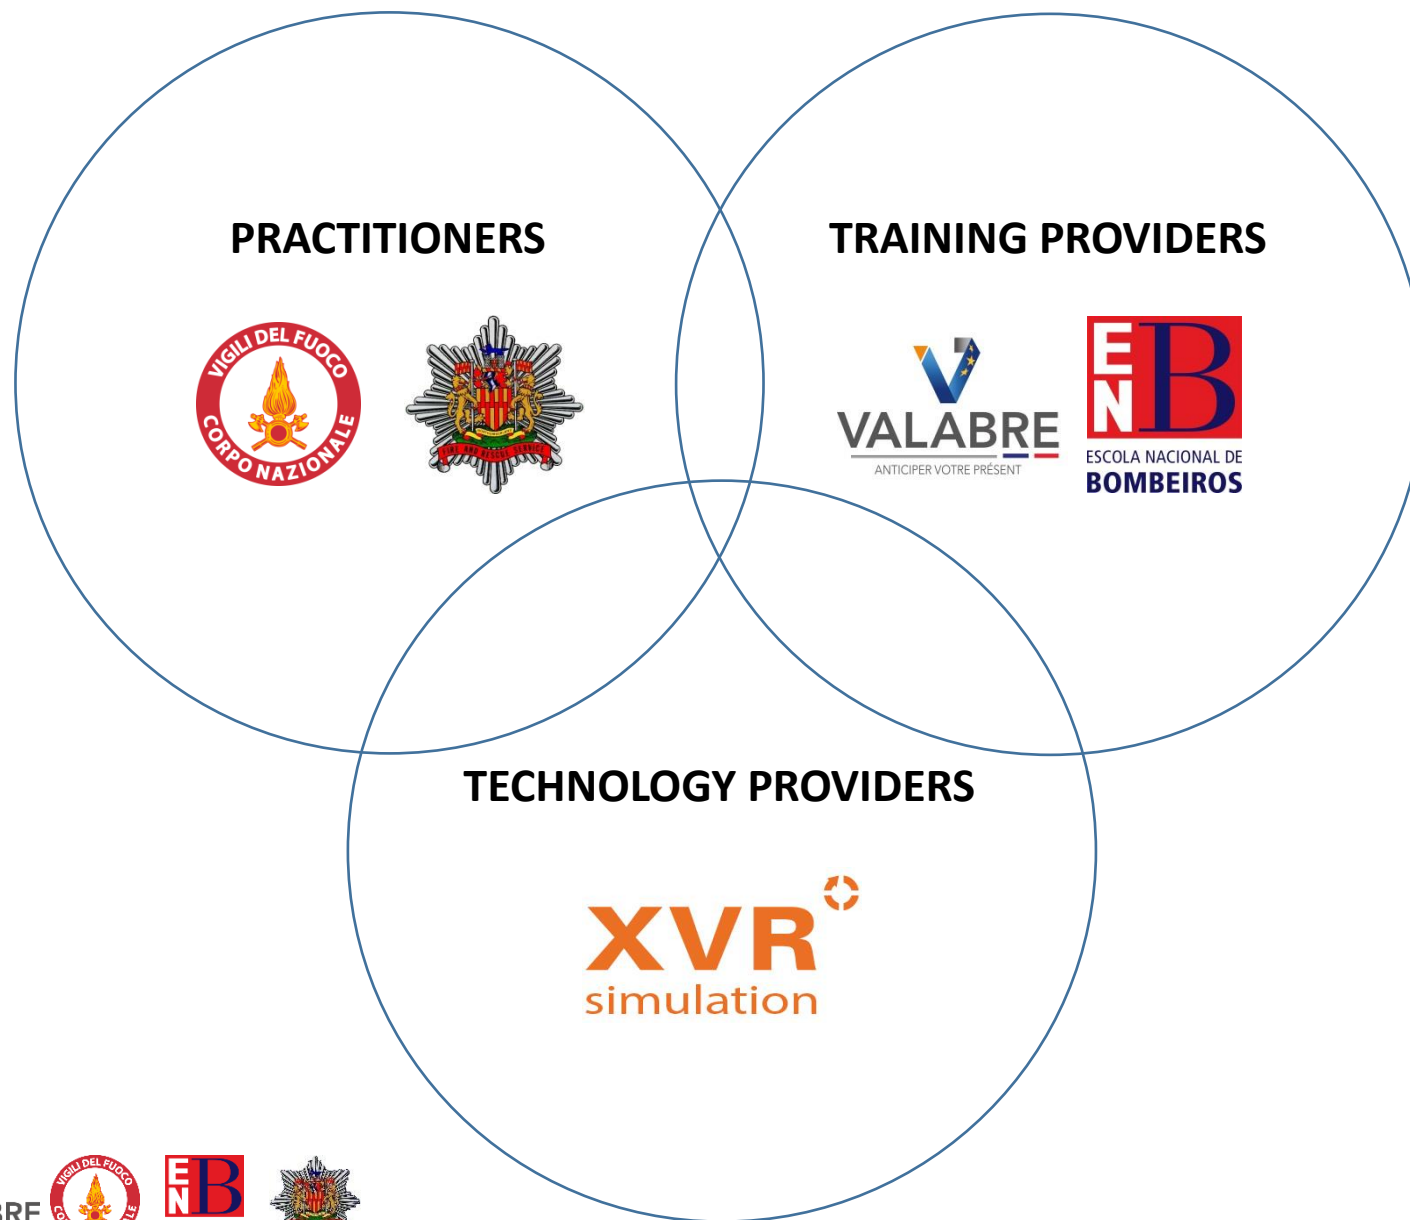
PRACTITIONERS

VIGILI DEL FUOCO
CORPO NAZIONALE

FIRE AND RESCUE SERVICE

TRAINING PROVIDERS

VALABRE
ANTICIPER VOTRE PRÉSENT

ENB
ESCOLA NACIONAL DE
BOMBEIROS

TECHNOLOGY PROVIDERS

XVR
simulation

BRE

VIGILI DEL FUOCO

ENB